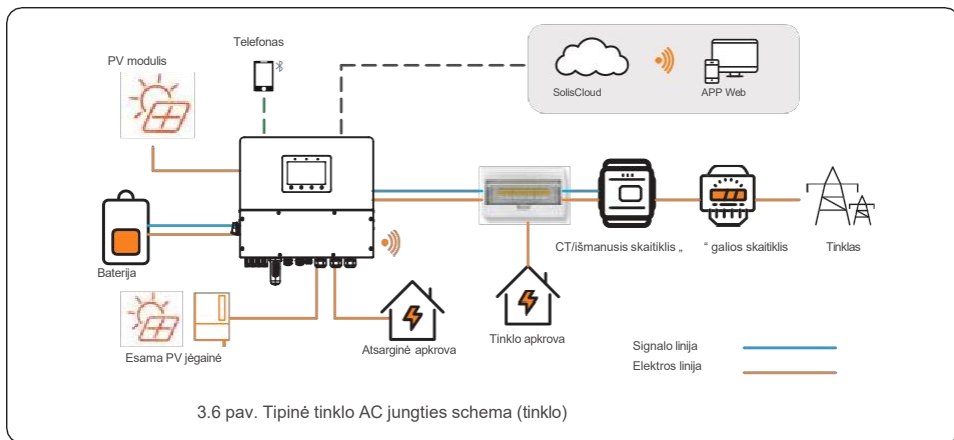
Telefonas

PV modulis

SolisCloud

APP Web

Baterija

CT/išmanusis skaitiklis „

“ galios skaitiklis

Tinklas

Esama PV jėgainė

Atsarginė apkrova

Tinklo apkrova

Signalo linija

Elektros linija

3.6 pav. Tipinė tinklo AC jungties schema (tinklo)